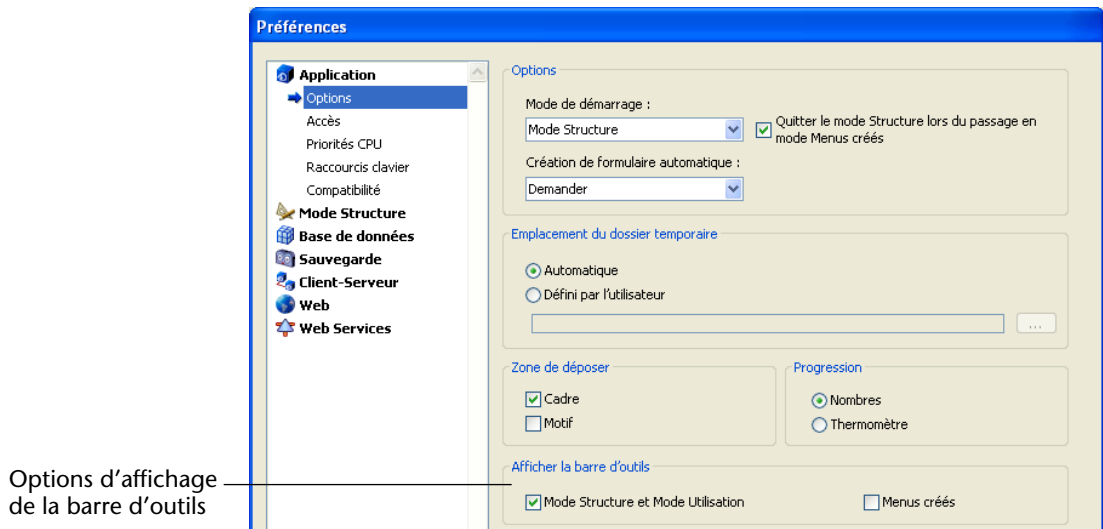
Préférences

Application
Options
Accès
Priorités CPU
Raccourcis clavier
Compatibilité
Mode Structure
Base de données
Sauvegarde
Client-Serveur
Web
Web Services

Options
Mode de démarrage :
Mode Structure
Quitter le mode Structure lors du passage en mode Menus créés
Création de formulaire automatique :
Demander

Emplacement du dossier temporaire
Automatique
Défini par l'utilisateur
...

Zone de déposer
Cadre
Motif

Progression
Nombres
Thermomètre

Afficher la barre d'outils
Mode Structure et Mode Utilisation
Menus créés

Options d'affichage de la barre d'outils